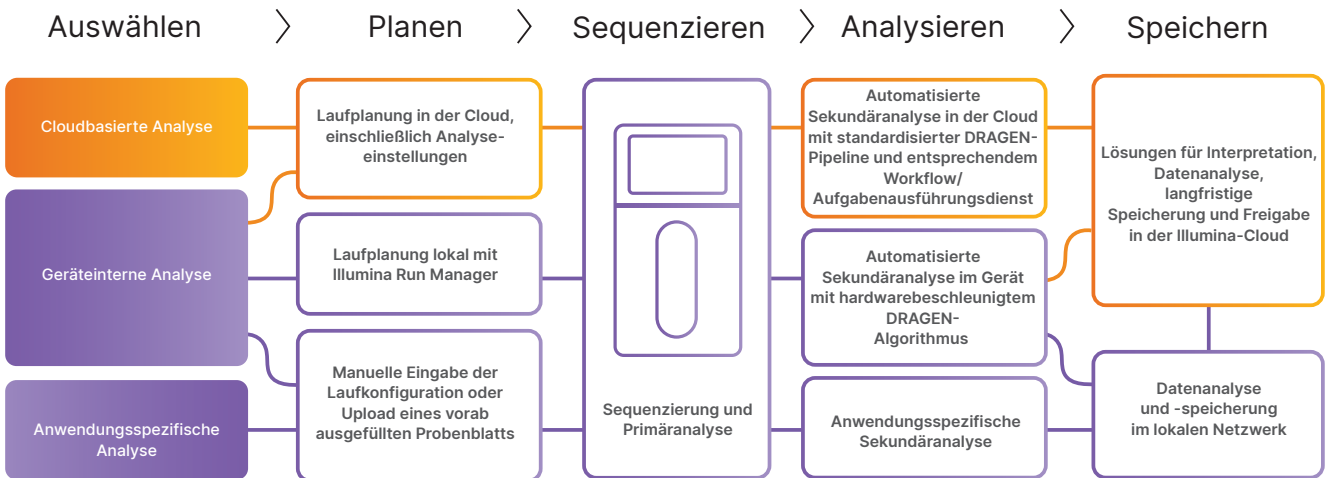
Auswählen 〉 Planen 〉 Sequenzieren 〉 Analysieren 〉 Speichern

Cloudbasierte Analyse

Geräteinterne Analyse

Anwendungsspezifische Analyse

Laufplanung in der Cloud, einschließlich Analyseeinstellungen

Laufplanung lokal mit Illumina Run Manager

Manuelle Eingabe der Laufkonfiguration oder Upload eines vorab ausgefüllten Probenblatts

Sequenzierung und Primäranalyse

Automatisierte Sekundäranalyse in der Cloud mit standardisierter DRAGEN-Pipeline und entsprechendem Workflow/ Aufgabenausführungsdienst

Automatisierte Sekundäranalyse im Gerät mit hardwarebeschleunigtem DRAGEN-Algorithmus

Anwendungsspezifische Sekundäranalyse

Lösungen für Interpretation, Datenanalyse, langfristige Speicherung und Freigabe in der Illumina-Cloud

Datenanalyse und -speicherung im lokalen Netzwerk